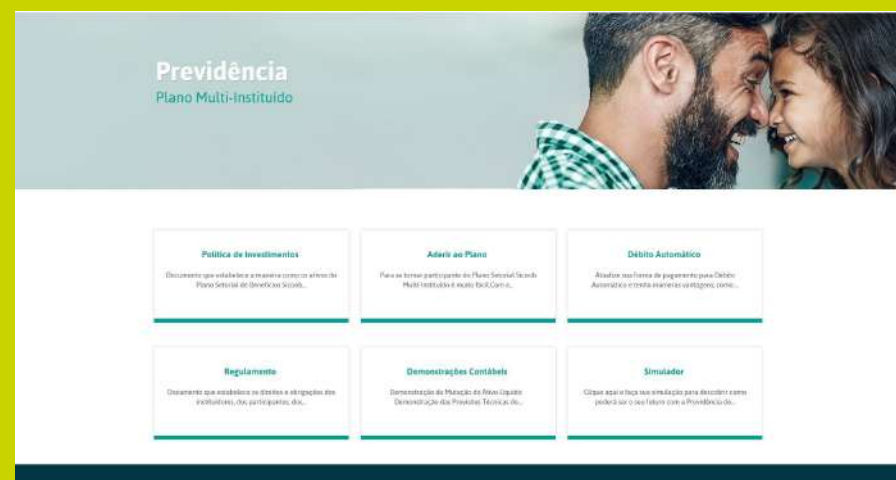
Previdência
Plano Multi-Instituído

Política de Investimentos
Documento que estabelece a maneira como os ativos do Plano Setorial de Benefícios Sicoob...

Aderir ao Plano
Para se tornar participante do Plano Setorial Sicoob Multi Instituído é muito fácil.Com o...

Débito Automático
Atualize sua forma de pagamento para Débito Automático e tenha inúmeras vantagens, como...

Regulamento
Documento que estabelece os direitos e obrigações dos instituidores, dos participantes, dos...

Demonstrações Contábeis
Demonstração da Mutação do Ativo Líquido Demonstração das Provisões Técnicas do...

Simulador
Clique aqui e faça sua simulação para descobrir como poderá ser o seu futuro com a Previdência do...